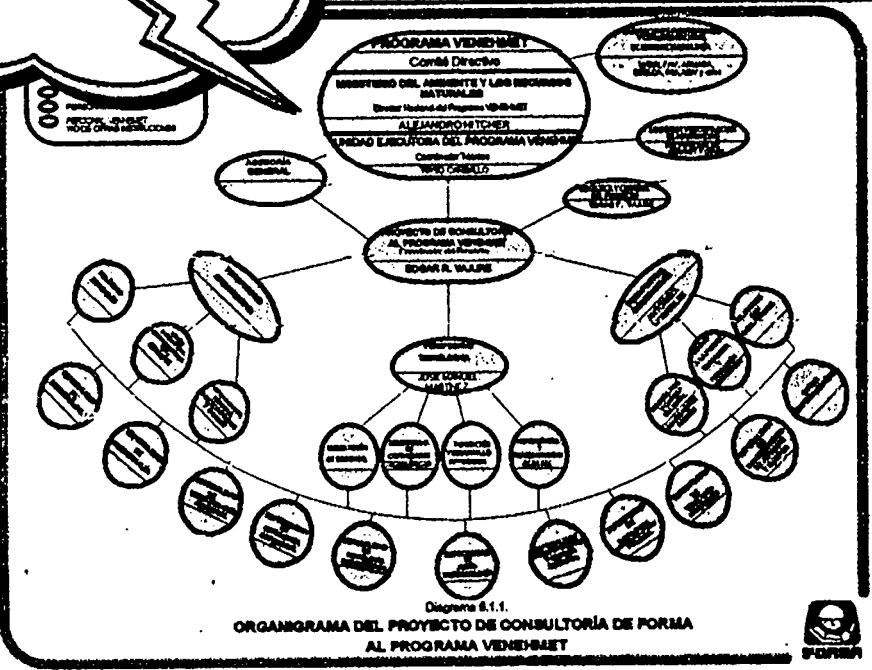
PROGRAMA VENEHMET
Comité Directivo
MINISTERIO DEL AMBIENTE Y LOS RECURSOS NATURALES
Director Nacional del Programa VENEHMET
ALEJANDRO HITCHER
UNIDAD EJECUTORA DEL PROGRAMA VENEHMET
Coordinador Técnico
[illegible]

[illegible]

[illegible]

Asesoría GENERAL

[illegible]

PROYECTO DE CONSULTORÍA AL PROGRAMA VENEHMET
Coordinador del Proyecto
EDGAR R. VALERO

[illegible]

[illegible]
JOSE MANUEL MARTINEZ

Diagrama 6.1.1.
ORGANIGRAMA DEL PROYECTO DE CONSULTORÍA DE FORMA AL PROGRAMA VENEHMET

FORMA